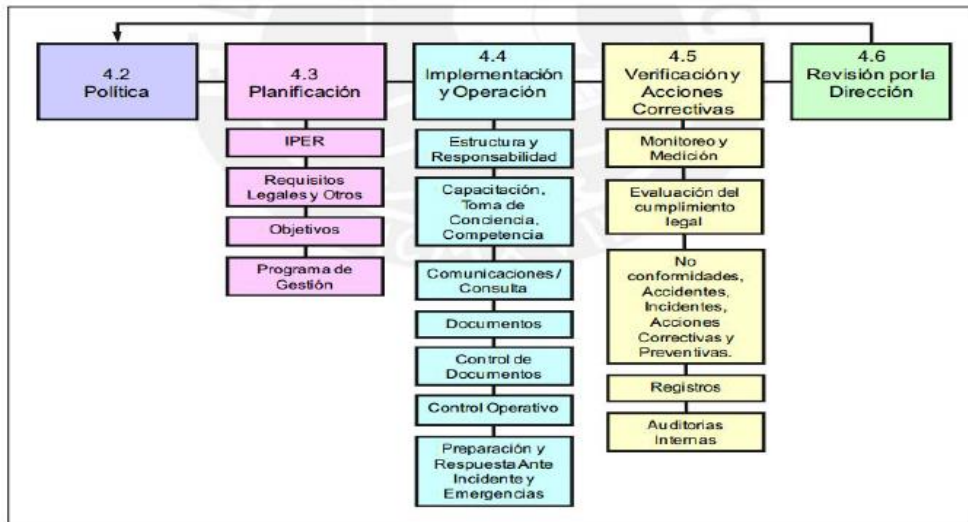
4.2
Política

4.3
Planificación

IPER

Requisitos Legales y Otros

Objetivos

Programa de Gestión

4.4
Implementación y Operación

Estructura y Responsabilidad

Capacitación, Toma de Conciencia, Competencia

Comunicaciones / Consulta

Documentos

Control de Documentos

Control Operativo

Preparación y Respuesta Ante Incidente y Emergencias

4.5
Verificación y Acciones Correctivas

Monitoreo y Medición

Evaluación del cumplimiento legal

No conformidades, Accidentes, Incidentes, Acciones Correctivas y Preventivas.

Registros

Auditorias Internas

4.6
Revisión por la Dirección